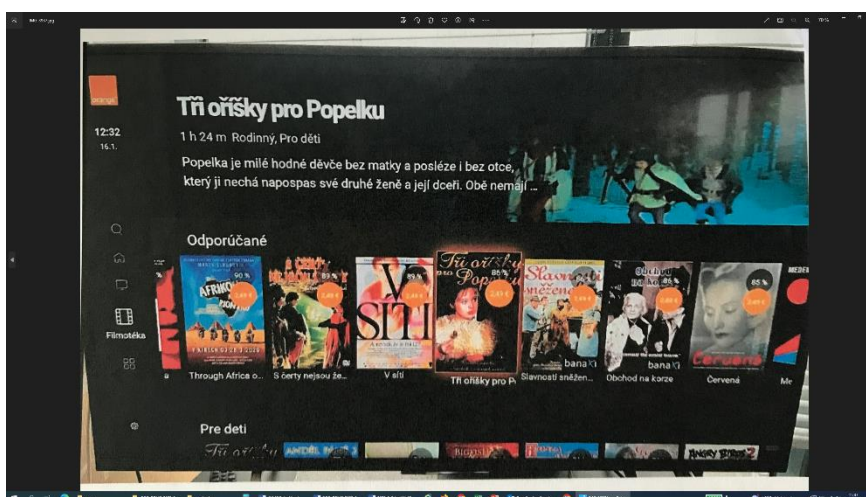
orange

Tři oříšky pro Popelku

1 h 24 m Rodinný, Pro děti

Popelka je milé hodné děvče bez matky a posléze i bez otce, který ji nechá napospas své druhé ženě a její dceři. Obě nemají ...

12:32
16.1.

Filmotéka

Odporúčané

90 %
AFRIKOU
2,49 €

85 %
S ČERTY NEJSOU ŽERTY
2,49 €

V SÍTI
2,49 €

Tři oříšky pro Popelku
86 %
2,49 €

Slavnosti sněženek
2,49 €

Obchod na korze
2,49 €

65 %
2,49 €
Červená

Through Africa o...

S čerty nejsou že...

V sítí

Tři oříšky pro P

Slavnosti snežen...

Obchod na korze

Červená

Me

Pre deti

ANDĚL PÁNĚ 2

ANGRY BIRDS 2